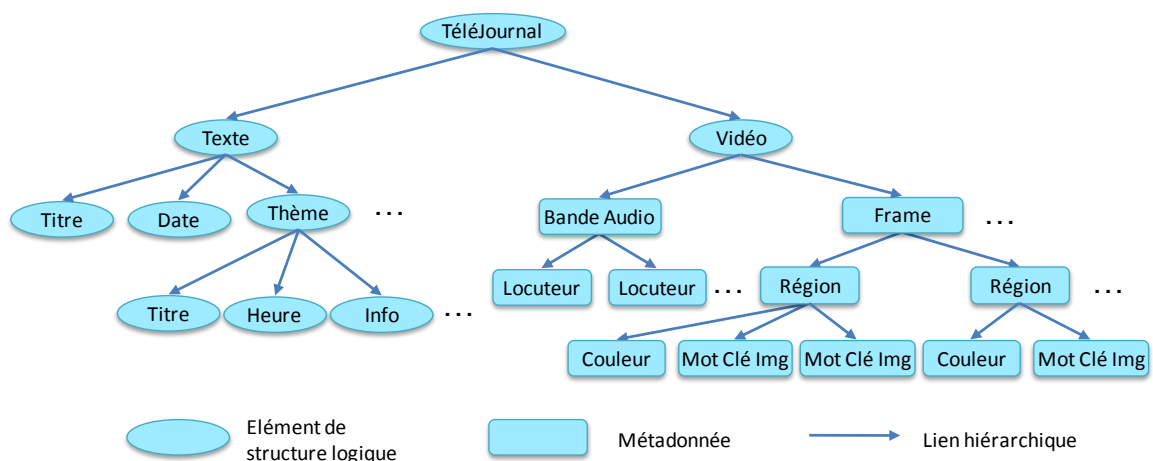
TéléJournal

Texte

Vidéo

Titre

Date

Thème

...

Bande Audio

Frame

...

Titre

Heure

Info

...

Locuteur

Locuteur

...

Région

Région

...

Couleur

Mot Clé Img

Mot Clé Img

Couleur

Mot Clé Img

Elément de structure logique

Métadonnée

Lien hiérarchique